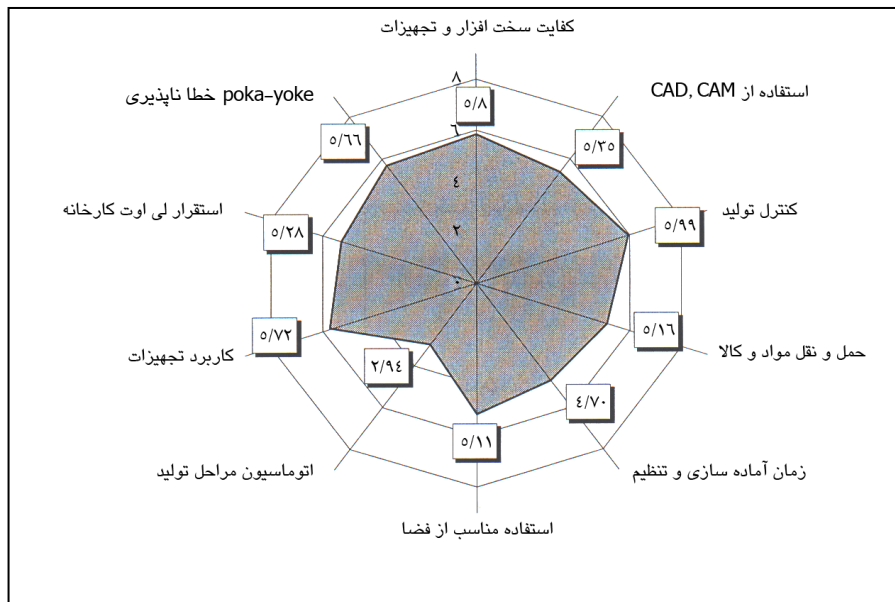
کفایت سخت افزار و تجهیزات

استفاده از CAD, CAM

کنترل تولید

حمل و نقل مواد و کالا

زمان آماده سازی و تنظیم

استفاده مناسب از فضا

اتوماسیون مراحل تولید

کاربرد تجهیزات

استقرار لی اوت کارخانه

poka-yoke خطا ناپذیری

۸
۶
۴
۲
۰

۵/۸
۵/۳۵
۵/۹۹
۵/۱۶
۴/۷۰
۵/۱۱
۲/۹۴
۵/۷۲
۵/۲۸
۵/۶۶